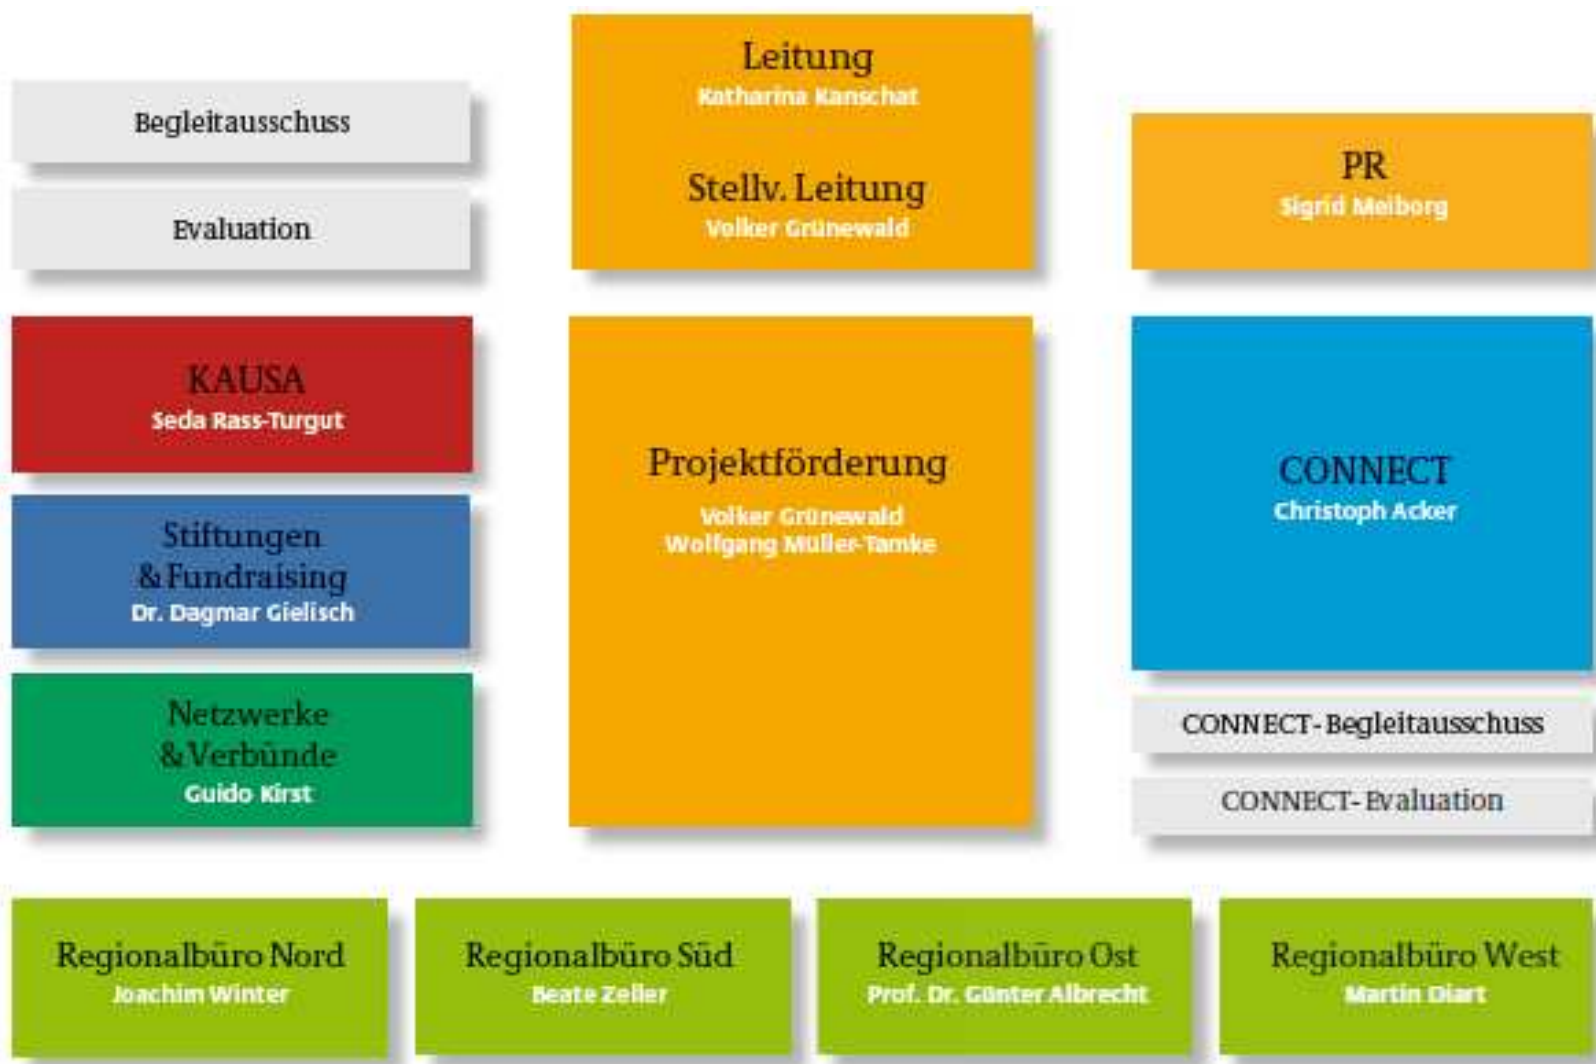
Begleitausschuss

Evaluation

Leitung
Katharina Kanschat

Stellv. Leitung
Volker Grünewald

PR
Sigrid Meiborg

KAUSA
Seda Rass-Turgut

Stiftungen & Fundraising
Dr. Dagmar Gielisch

Netzwerke & Verbünde
Guido Kirst

Projektförderung
Volker Grünewald
Wolfgang Müller-Tamke

CONNECT
Christoph Acker

CONNECT-Begleitausschuss

CONNECT-Evaluation

Regionalbüro Nord
Joachim Winter

Regionalbüro Süd
Beate Zeller

Regionalbüro Ost
Prof. Dr. Günter Albrecht

Regionalbüro West
Martin Diart